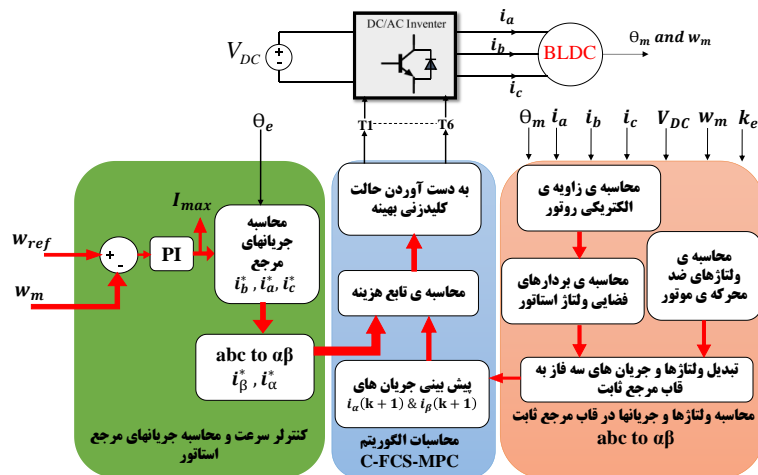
DC/AC Inventer
$V_{DC}$
$i_a$
$i_b$
$i_c$
BLDC
$\theta_m$ and $w_m$
T1
T6
$\theta_e$
$\theta_m$ $i_a$ $i_b$ $i_c$ $V_{DC}$ $w_m$ $k_e$
$I_{max}$
$w_{ref}$
$w_m$
+
-
PI
محاسبه جریانهای مرجع
$i_b^*$ , $i_a^*$, $i_c^*$
abc to αβ
$i_\beta^*$ , $i_\alpha^*$
کنترلر سرعت و محاسبه جریانهای مرجع استاتور
به دست آوردن حالت کلیدزنی بهینه
محاسبه ی تابع هزینه
پیش بینی جریان های
$i_\alpha(k+1)$ & $i_\beta(k+1)$
محاسبات الگوریتم
C-FCS-MPC
محاسبه ی زاویه ی الکتریکی روتور
محاسبه ی بردارهای فضایی ولتاژ استاتور
محاسبه ی ولتاژهای ضد محرکه ی موتور
تبدیل ولتاژها و جریان های سه فاز به قاب مرجع ثابت
محاسبه ولتاژها و جریانها در قاب مرجع ثابت
abc to αβ